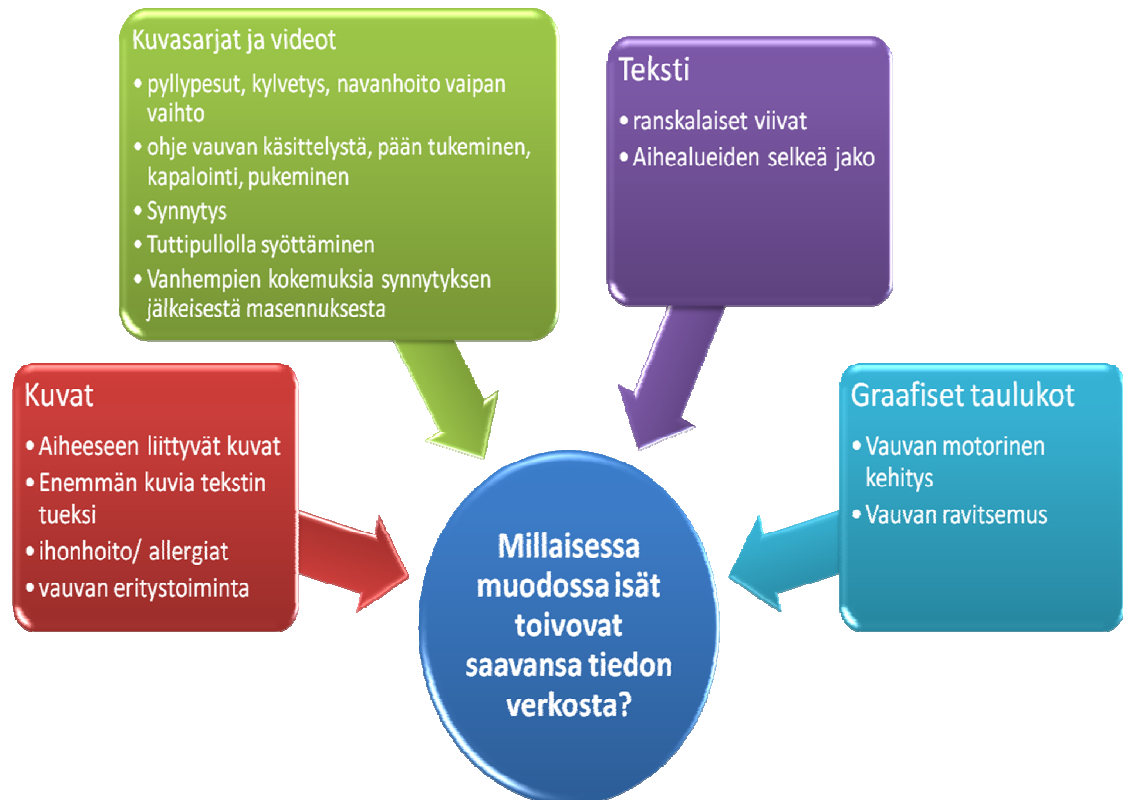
Kuvasarjat ja videot
• pyllypesut, kylvetys, navanhoito vaipan vaihto
• ohje vauvan käsittelystä, pään tukeminen, kapalointi, pukeminen
• Synnytys
• Tuttipullolla syöttäminen
• Vanhempien kokemuksia synnytyksen jälkeisestä masennuksesta

Teksti
• ranskalaiset viivat
• Aihealueiden selkeä jako

Kuvat
• Aiheeseen liittyvät kuvat
• Enemmän kuvia tekstin tueksi
• ihonhoito/ allergiat
• vauvan eritystoiminta

Millaisessa muodossa isät toivovat saavansa tiedon verkosta?

Graafiset taulukot
• Vauvan motorinen kehitys
• Vauvan ravitsemus